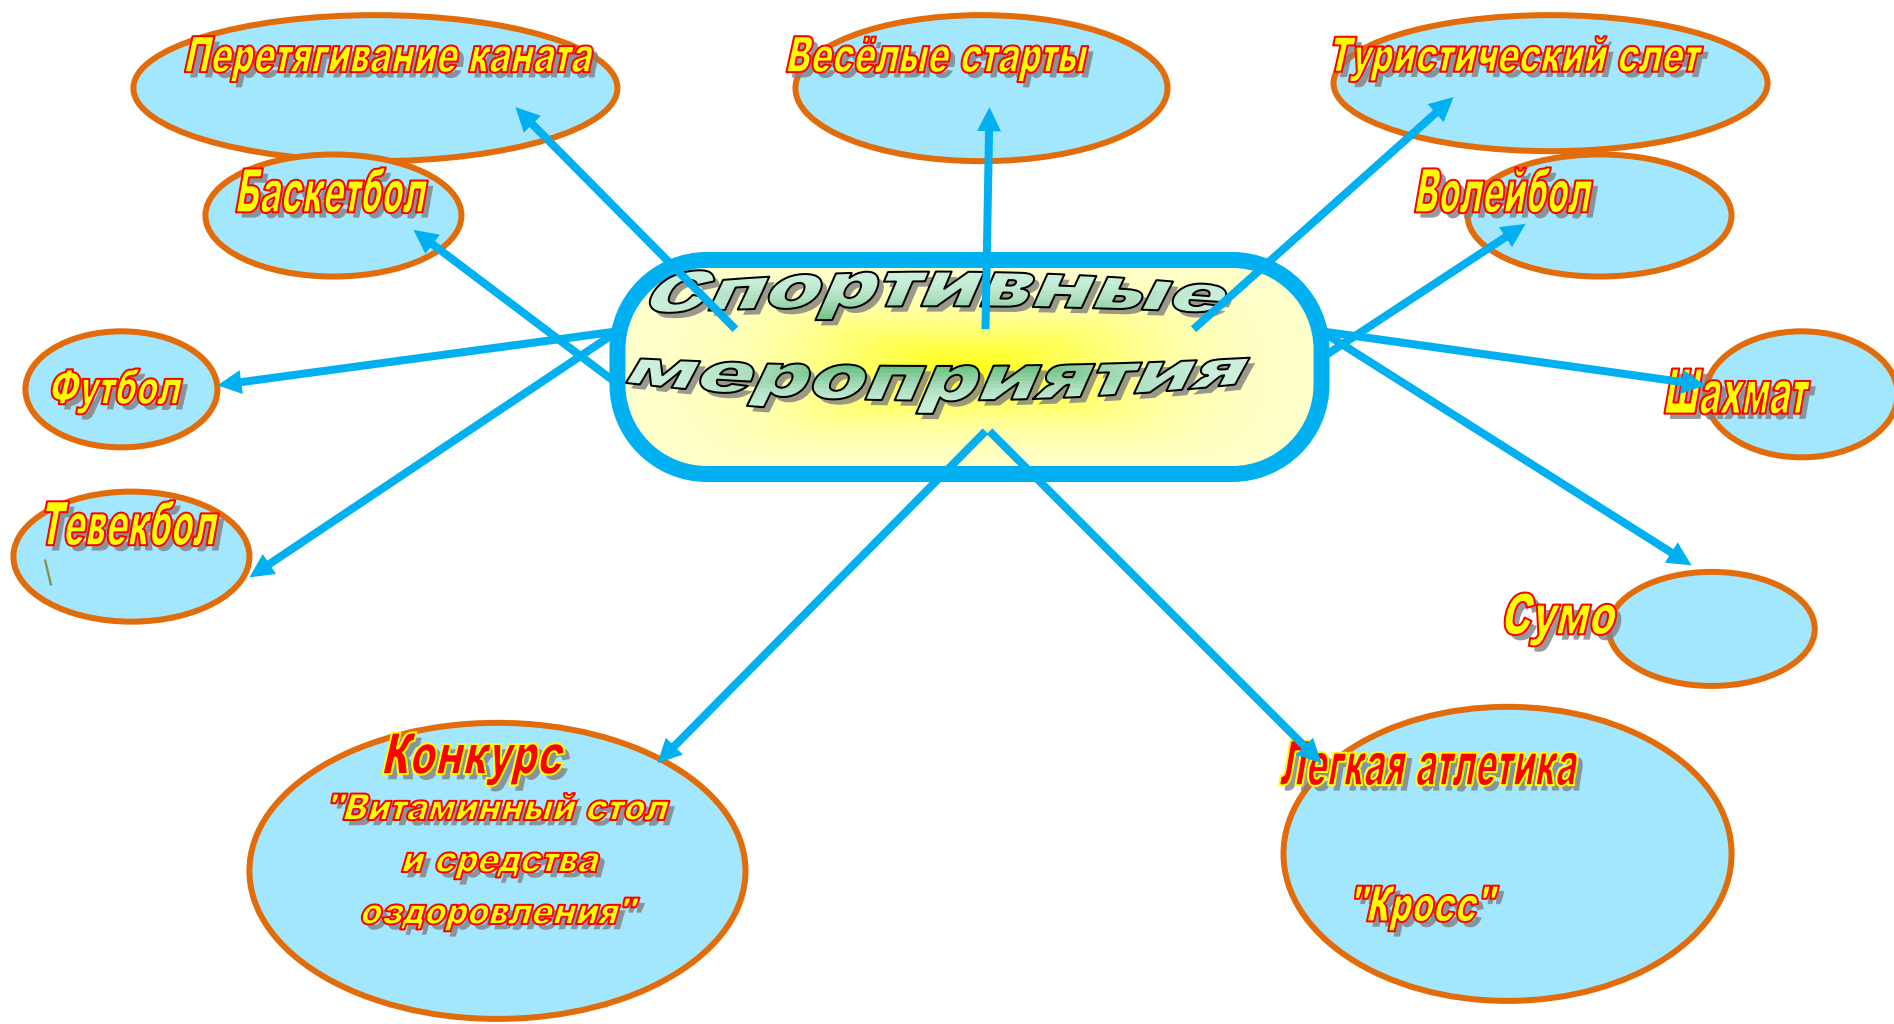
Перетягивание каната

Весёлые старты

Туристический слет

Баскетбол

Волейбол

Спортивные мероприятия

Футбол

Шахмат

Тевекбол

Сумо

Конкурс "Витаминный стол и средства оздоровления"

Легкая атлетика

"Кросс"